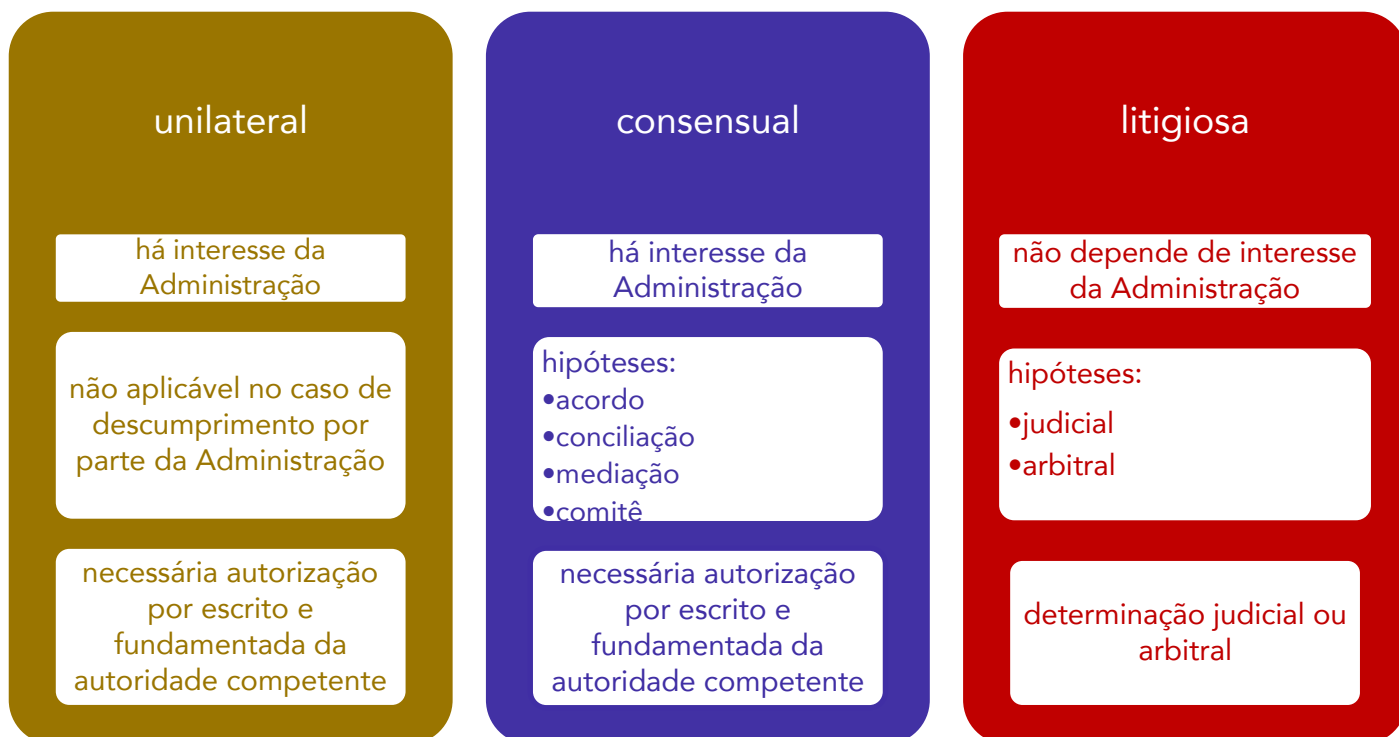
unilateral

há interesse da Administração

não aplicável no caso de descumprimento por parte da Administração

necessária autorização por escrito e fundamentada da autoridade competente

consensual

há interesse da Administração

hipóteses:
•acordo
•conciliação
•mediação
•comitê

necessária autorização por escrito e fundamentada da autoridade competente

litigiosa

não depende de interesse da Administração

hipóteses:
•judicial
•arbitral

determinação judicial ou arbitral